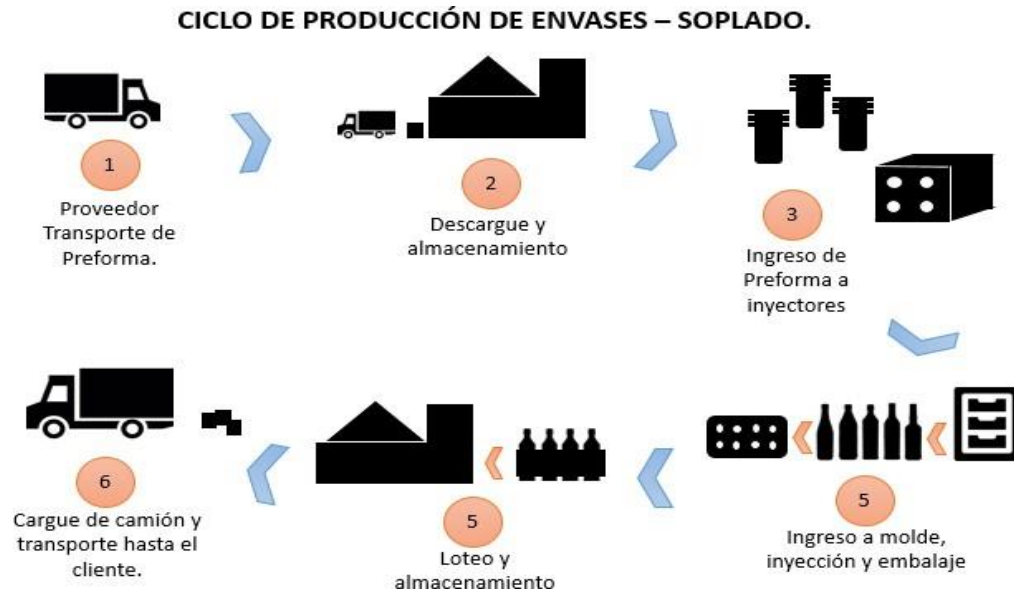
CICLO DE PRODUCCIÓN DE ENVASES – SOPLADO.

1
Proveedor Transporte de Preforma.

2
Descargue y almacenamiento

3
Ingreso de Preforma a inyectores

5
Ingreso a molde, inyección y embalaje

5
Loteo y almacenamiento

6
Cargue de camión y transporte hasta el cliente.